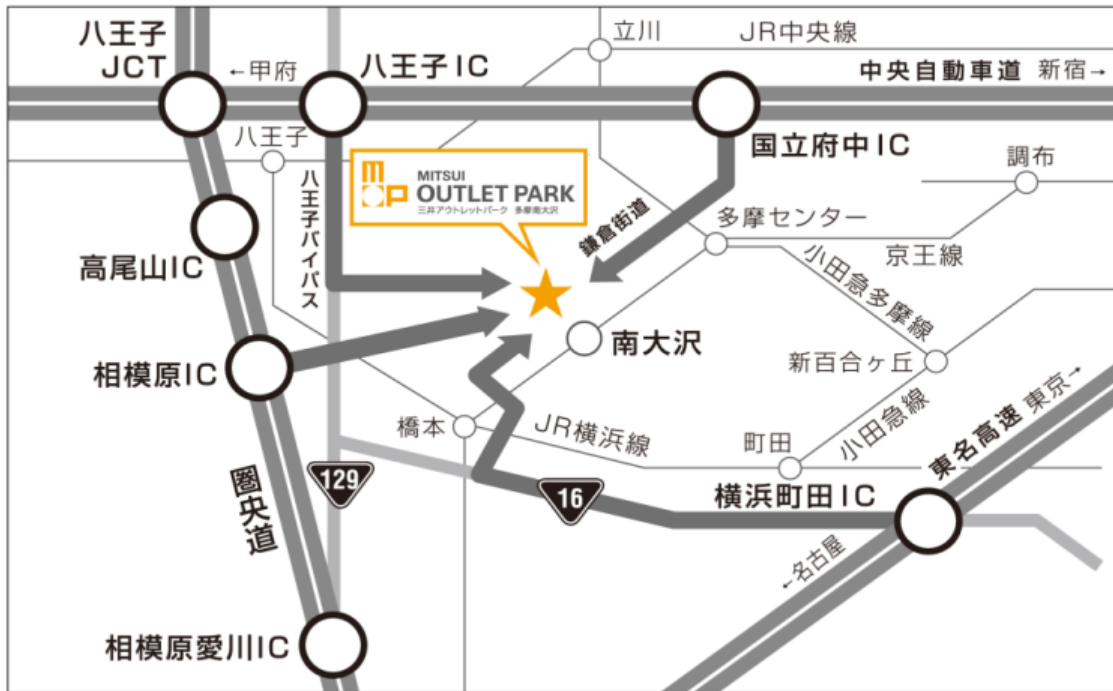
八王子JCT
←甲府
八王子IC
立川
JR中央線
中央自動車道 新宿→
国立府中IC
八王子
調布
MITSUI OUTLET PARK
三井アウトレットパーク 多摩南大沢
八王子バイパス
鎌倉街道
多摩センター
京王線
高尾山IC
小田急多摩線
南大沢
相模原IC
新百合ヶ丘
橋本
JR横浜線
町田
小田急線
東名高速 東京→
129
16
横浜町田IC
圏央道
←名古屋
相模原愛川IC